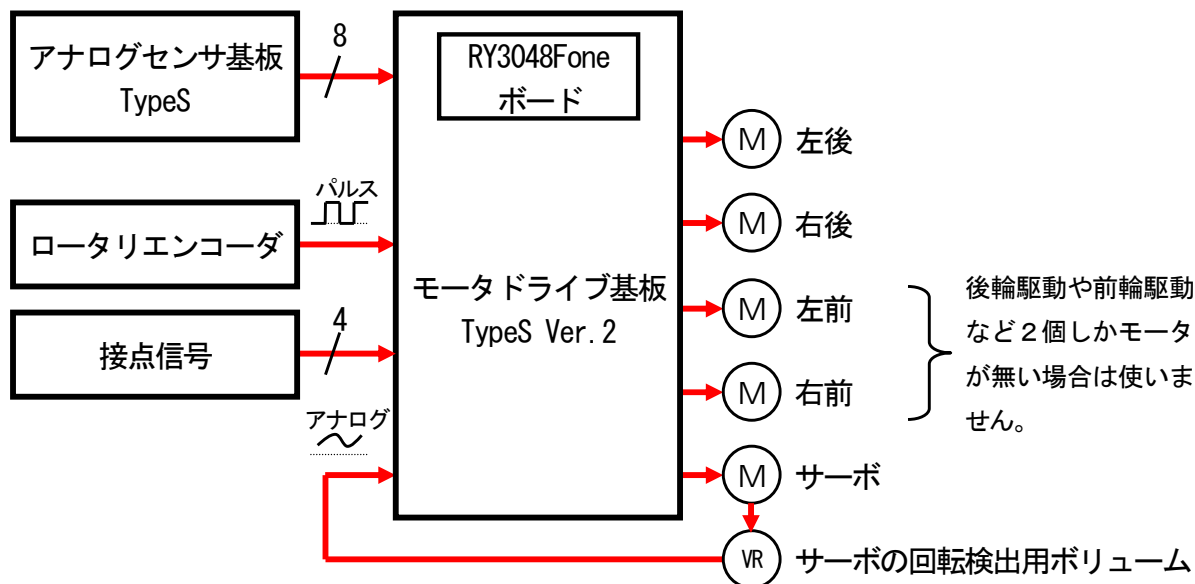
アナログセンサ基板
TypeS

8

RY3048Fone
ボード

M 左後

パルス

ロータリエンコーダ

M 右後

モータドライブ基板
TypeS Ver.2

M 左前

後輪駆動や前輪駆動など２個しかモータが無い場合は使いません。

4

接点信号

M 右前

アナログ

M サーボ

VR サーボの回転検出用ボリューム